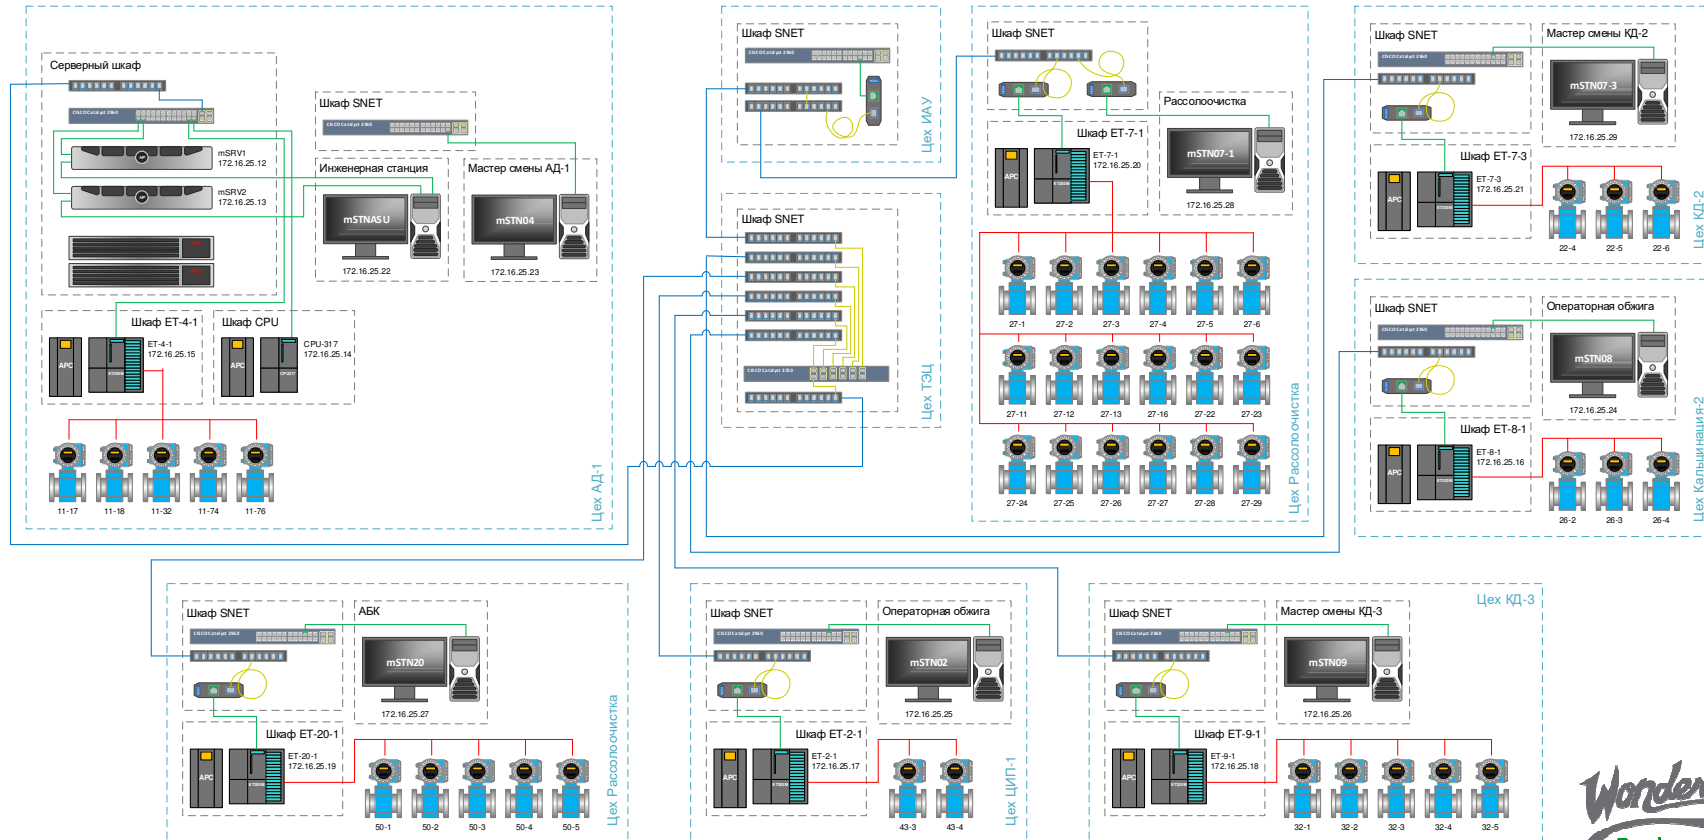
Серверный шкаф

CISCO Catalyst 2960

mSRV1
172.16.25.12

mSRV2
172.16.25.13

Шкаф SNET

CISCO Catalyst 2960

Инженерная станция

mSTNASU

172.16.25.22

Мастер смены АД-1

mSTN04

172.16.25.23

Шкаф ET-4-1

APC

ET-4-1
172.16.25.15

Шкаф CPU

APC

CPU-317
172.16.25.14

11-17
11-18
11-32
11-74
11-76

Цех АД-1

Шкаф SNET

CISCO Catalyst 2960

Цех ИАУ

Шкаф SNET

CISCO Catalyst 3750

Цех ТЭЦ

Шкаф SNET

Рассолоочистка

Шкаф ET-7-1

APC

ET-7-1
172.16.25.20

mSTN07-1

172.16.25.28

27-1
27-2
27-3
27-4
27-5
27-6
27-11
27-12
27-13
27-16
27-22
27-23
27-24
27-25
27-26
27-27
27-28
27-29

Цех Рассолоочистка

Шкаф SNET

CISCO Catalyst 2960

Мастер смены КД-2

mSTN07-3

172.16.25.29

Шкаф ET-7-3

APC

ET-7-3
172.16.25.21

22-4
22-5
22-6

Цех КД-2

Шкаф SNET

CISCO Catalyst 2960

Операторная обжига

mSTN08

172.16.25.24

Шкаф ET-8-1

APC

ET-8-1
172.16.25.16

26-2
26-3
26-4

Цех Кальцинация-2

Шкаф SNET

CISCO Catalyst 2960

АБК

mSTN20

172.16.25.27

Шкаф ET-20-1

APC

ET-20-1
172.16.25.19

50-1
50-2
50-3
50-4
50-5

Цех Рассолоочистка

Шкаф SNET

CISCO Catalyst 2960

Операторная обжига

mSTN02

172.16.25.25

Шкаф ET-2-1

APC

ET-2-1
172.16.25.17

43-3
43-4

Цех ЦИП-1

Цех КД-3

Шкаф SNET

CISCO Catalyst 2960

Мастер смены КД-3

mSTN09

172.16.25.26

Шкаф ET-9-1

APC

ET-9-1
172.16.25.18

32-1
32-2
32-3
32-4
32-5

Wonder